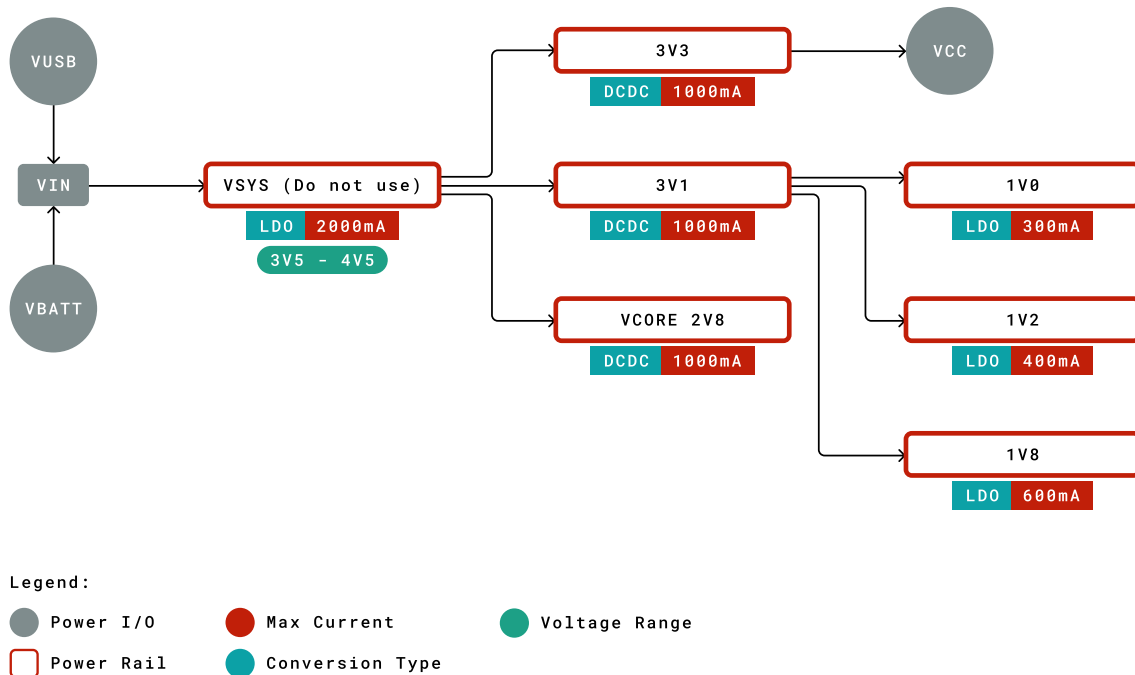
VUSB

VIN

VBATT

VSYS (Do not use)

LDO 2000mA

3V5 - 4V5

3V3

DCDC 1000mA

VCC

3V1

DCDC 1000mA

VCORE 2V8

DCDC 1000mA

1V0

LDO 300mA

1V2

LDO 400mA

1V8

LDO 600mA

Legend:

Power I/O

Max Current

Voltage Range

Power Rail

Conversion Type